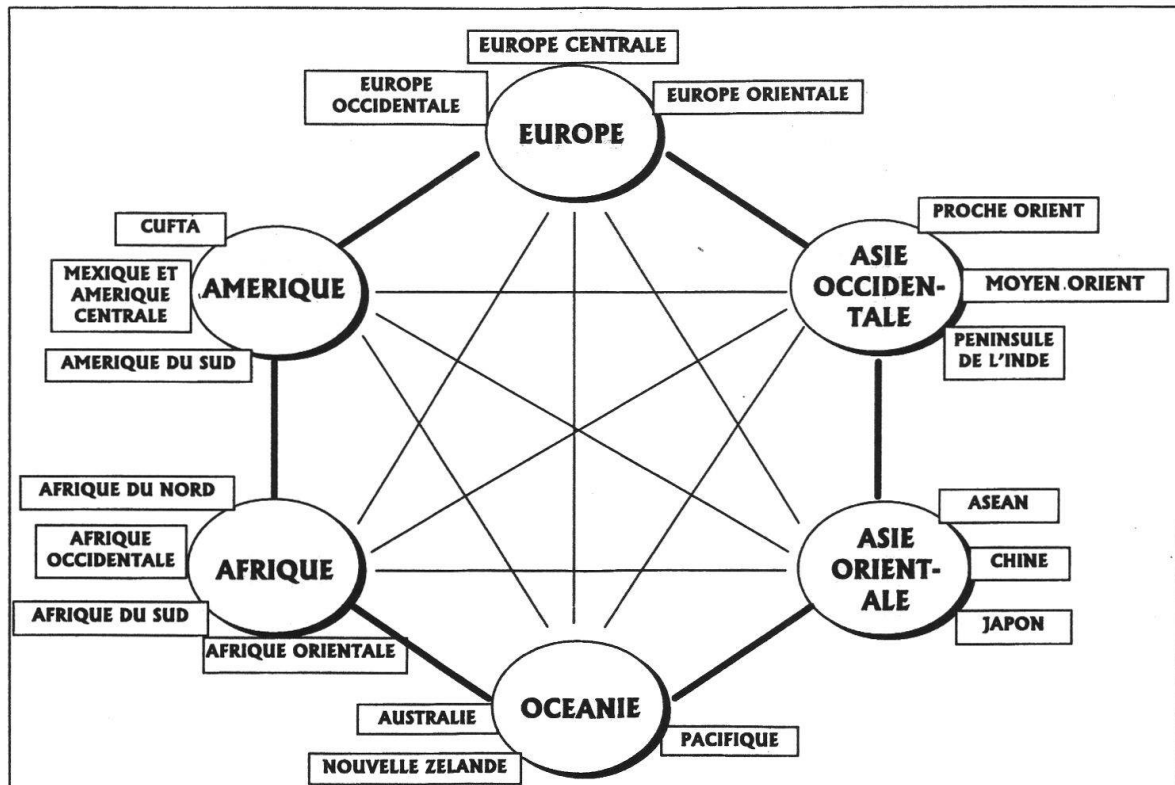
EUROPE CENTRALE

EUROPE OCCIDENTALE

EUROPE ORIENTALE

EUROPE

CUFTA

AMERIQUE

MEXIQUE ET AMERIQUE CENTRALE

AMERIQUE DU SUD

PROCHE ORIENT

ASIE OCCIDENTALE

MOYEN.ORIENT

PENINSULE DE L'INDE

AFRIQUE DU NORD

AFRIQUE OCCIDENTALE

AFRIQUE

AFRIQUE DU SUD

AFRIQUE ORIENTALE

ASEAN

ASIE ORIENTALE

CHINE

JAPON

AUSTRALIE

OCEANIE

PACIFIQUE

NOUVELLE ZELANDE